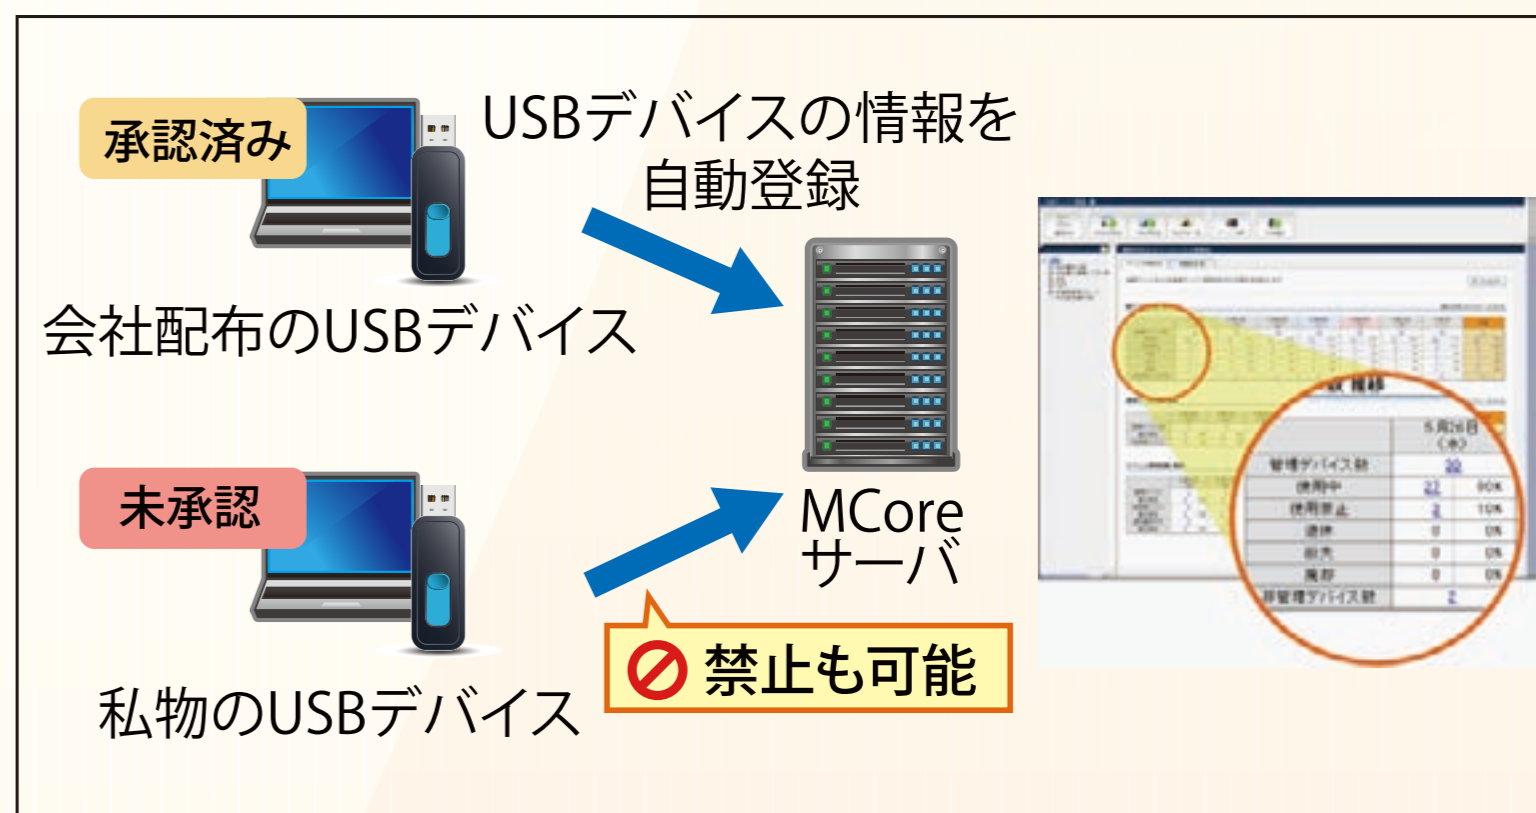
承認済み

USBデバイスの情報を自動登録

会社配布のUSBデバイス

MCore
サーバ

未承認

禁止も可能

私物のUSBデバイス

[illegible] 推移

5月26日
(水)

| | | |
|---|---|---|
| 管理デバイス数 | 30 | |
| 使用中 | 27 | 90% |
| 使用禁止 | 3 | 10% |
| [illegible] | 0 | 0% |
| 紛失 | 0 | 0% |
| 廃棄 | 0 | 0% |
| 非管理デバイス数 | 2 | |